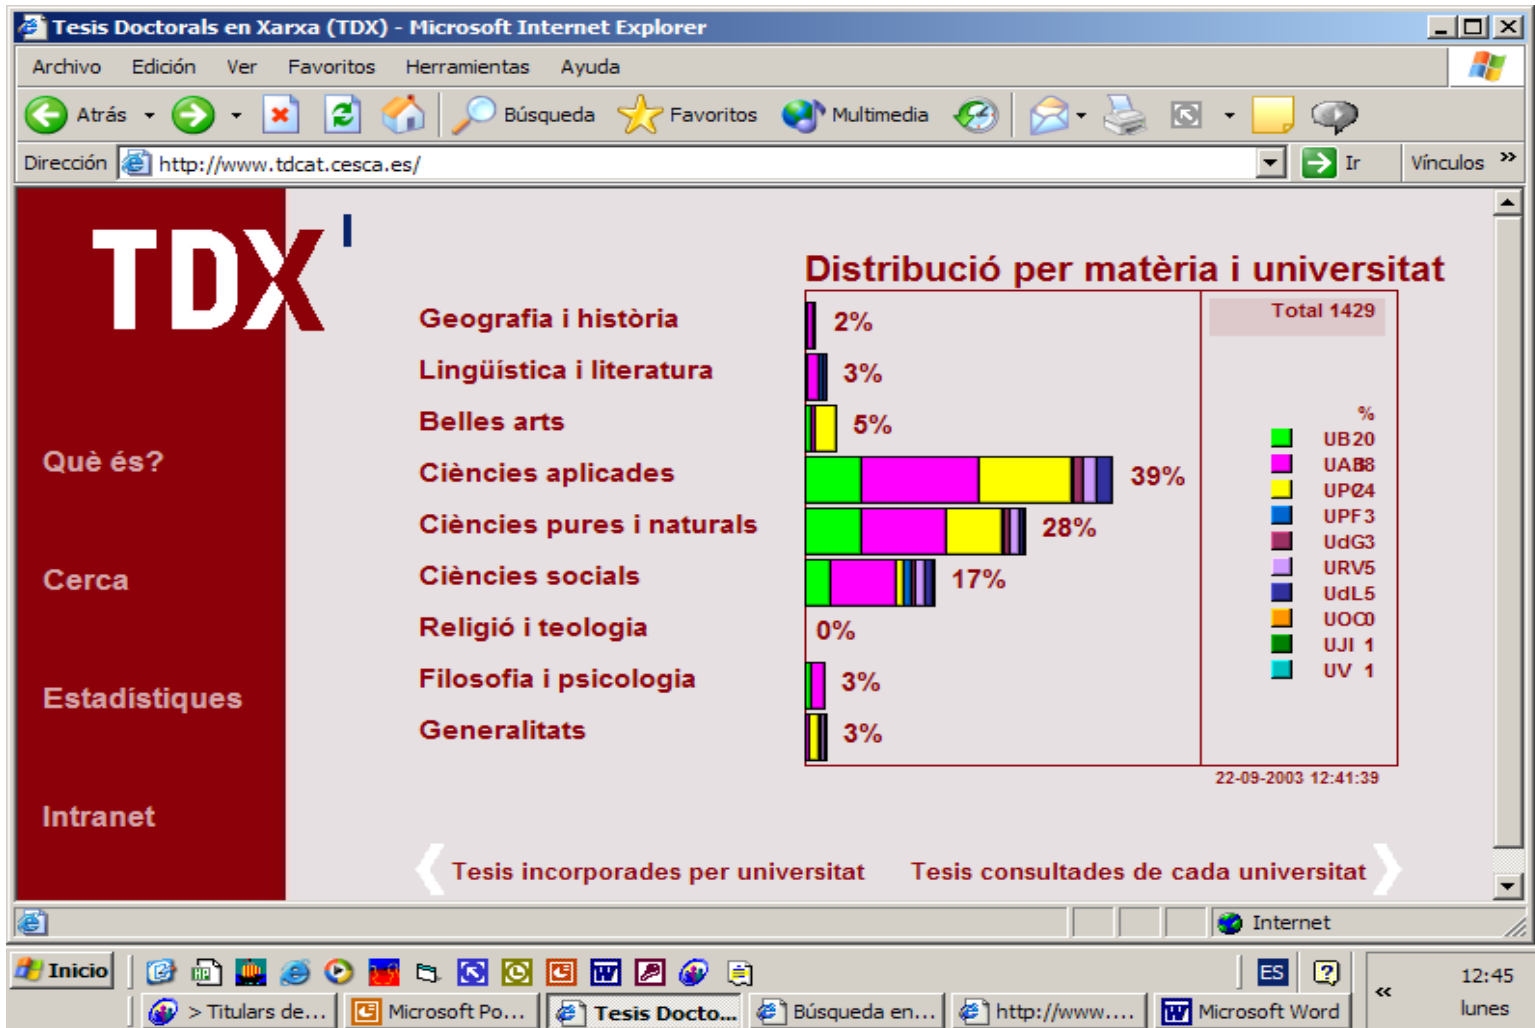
Tesis Doctorals en Xarxa (TDX) - Microsoft Internet Explorer

Archivo Edición Ver Favoritos Herramientas Ayuda

Atrás Búsqueda Favoritos Multimedia

Dirección http://www.tdcat.cesca.es/ Ir Vínculos

TDX

Què és?

Cerca

Estadístiques

Intranet

Distribució per matèria i universitat

Geografia i història 2%
Lingüística i literatura 3%
Belles arts 5%
Ciències aplicades 39%
Ciències pures i naturals 28%
Ciències socials 17%
Religió i teologia 0%
Filosofia i psicologia 3%
Generalitats 3%

Total 1429

%
UB 20
UAB 38
UPC 24
UPF 3
UdG 3
URV 5
UdL 5
UOC 0
UJI 1
UV 1

22-09-2003 12:41:39

Tesis incorporades per universitat Tesis consultades de cada universitat

Internet

Inicio > Titulars de... Microsoft Po... Tesis Docto... Búsqueda en... http://www.... Microsoft Word ES 12:45 lunes